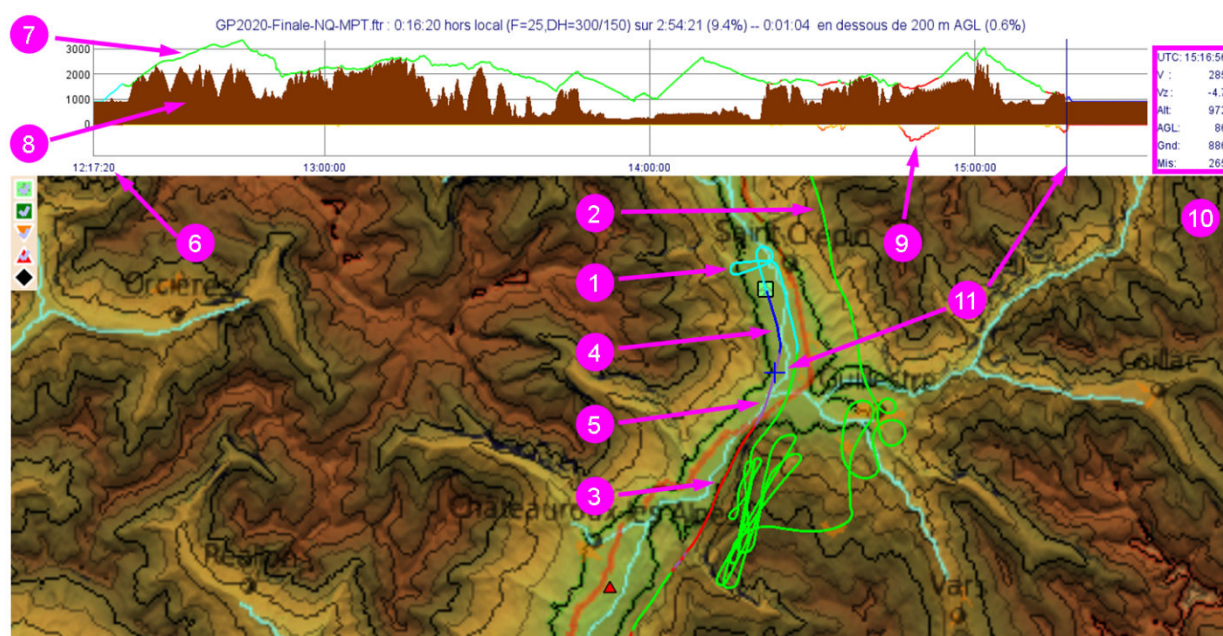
GP2020-Finale-NQ-MPT.ftr : 0:16:20 hors local (F=25,DH=300/150) sur 2:54:21 (9.4%) -- 0:01:04 en dessous de 200 m AGL (0.6%)

7
3000
2000
1000
0
8
12:17:20
13:00:00
14:00:00
15:00:00

UTC: 15:16:5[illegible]
V : 28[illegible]
Vz : -4.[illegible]
Alt: 972
AGL: 8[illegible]
Gnd: 88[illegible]
Mis: 26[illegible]

6
2
9
10
1
11
4
5
3

Saint-Crépin
Orcières
Guillestre
Ceillac
Châteauroux-les-Alpes
Réallon
Var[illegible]